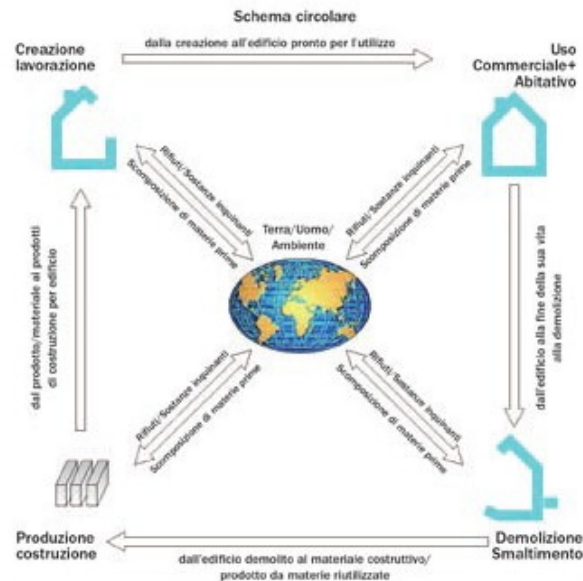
Schema circolare

Creazione lavorazione

dalla creazione all'edificio pronto per l'utilizzo

Uso Commerciale+ Abitativo

Rifiuti/Sostanze inquinanti

Scomposizione di materie prime

Rifiuti/Sostanze inquinanti

Scomposizione di materie prime

Terra/Uomo/ Ambiente

dal prodotto/materiale ai prodotti di costruzione per edificio

dall'edificio alla fine della sua vita alla demolizione

Rifiuti/Sostanze inquinanti

Scomposizione di materie prime

Rifiuti/Sostanze inquinanti

Scomposizione di materie prime

Produzione costruzione

dall'edificio demolito al materiale costruttivo/ prodotto da materie riutilizzate

Demolizione Smaltimento